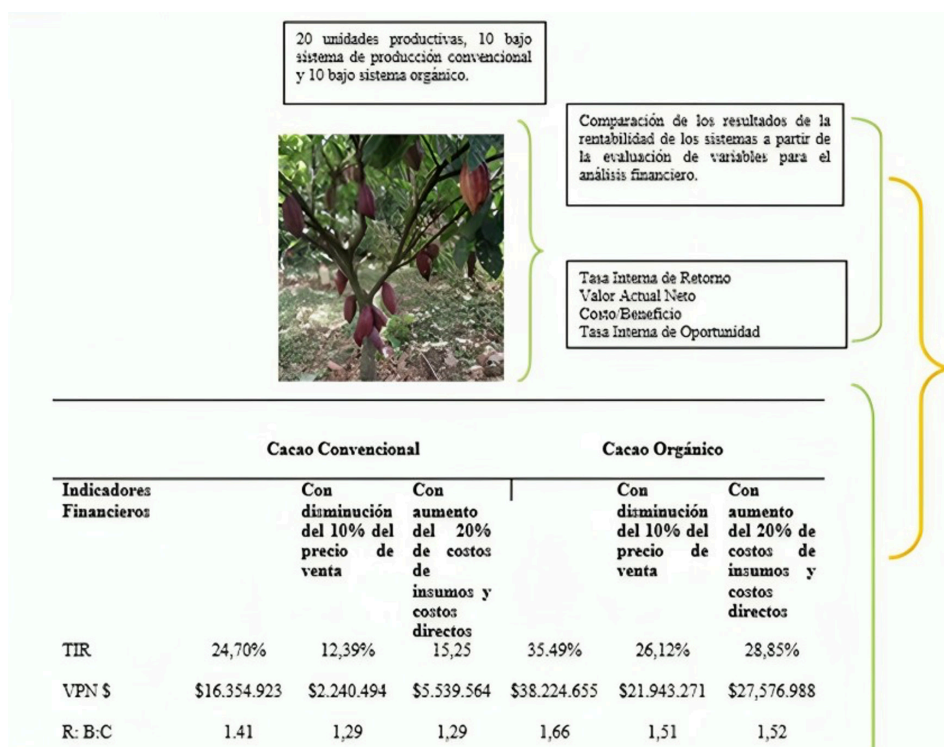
20 unidades productivas, 10 bajo sistema de producción convencional y 10 bajo sistema orgánico.

Comparación de los resultados de la rentabilidad de los sistemas a partir de la evaluación de variables para el análisis financiero.

Tasa Interna de Retorno
Valor Actual Neto
Costo/Beneficio
Tasa Interna de Oportunidad

| | Cacao Convencional | | | Cacao Orgánico | | |
|---|---|---|---|---|---|---|
| Indicadores Financieros | | Con disminución del 10% del precio de venta | Con aumento del 20% de costos de insumos y costos directos | | Con disminución del 10% del precio de venta | Con aumento del 20% de costos de insumos y costos directos |
| TIR | 24,70% | 12,39% | 15,25 | 35.49% | 26,12% | 28,85% |
| VPN $ | $16.354.923 | $2.240.494 | $5.539.564 | $38.224.655 | $21.943.271 | $27,576.988 |
| R: B:C | 1.41 | 1,29 | 1,29 | 1,66 | 1,51 | 1,52 |